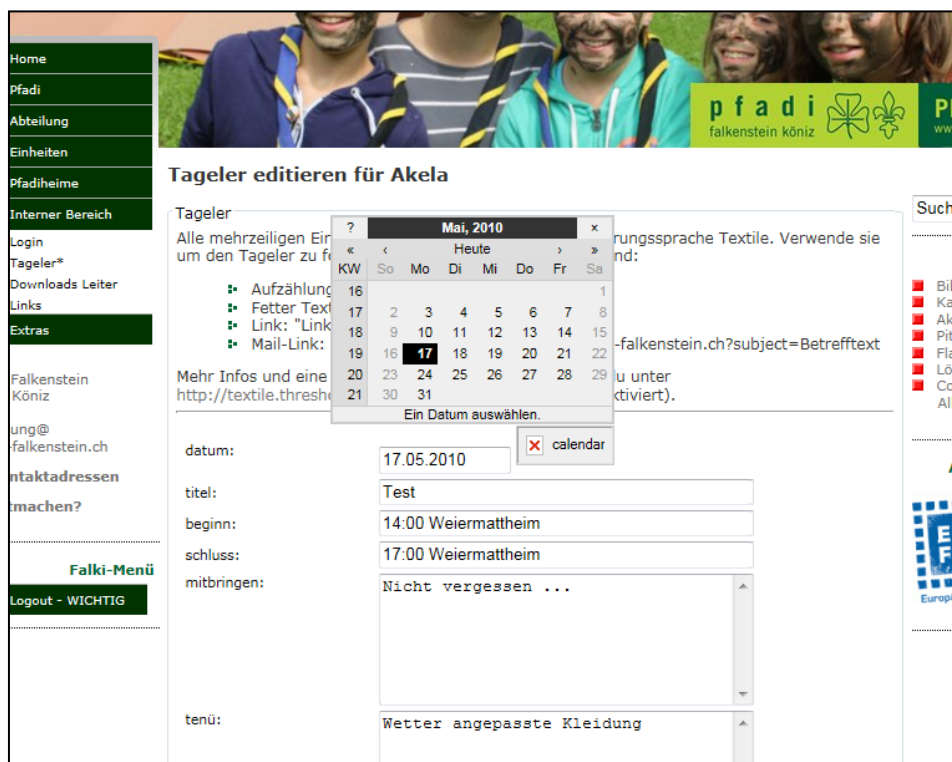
Home
Pfadi
Abteilung
Einheiten
Pfadiheime
Interner Bereich
Login
Tageler*
Downloads Leiter
Links
Extras

Falkenstein Köniz

ung@
-falkenstein.ch
ntaktadressen
tmachen?

Falki-Menü
Logout - WICHTIG

pfadi
falkenstein köniz

Tageler editieren für Akela

Tageler

Alle mehrzeiligen Ein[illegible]rungssprache Textile. Verwende sie um den Tageler zu fo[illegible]nd:

Aufzählung
Fetter Text
Link: "Link
Mail-Link: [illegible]-falkenstein.ch?subject=Betrefftext

Mehr Infos und eine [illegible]u unter http://textile.thresh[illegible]ktiviert).

| ? | Mai, 2010 | | | | | | × |
|---|---|---|---|---|---|---|---|
| « | ‹ | Heute | | | | › | » |
| KW | So | Mo | Di | Mi | Do | Fr | Sa |
| 16 | | | | | | | 1 |
| 17 | 2 | 3 | 4 | 5 | 6 | 7 | 8 |
| 18 | 9 | 10 | 11 | 12 | 13 | 14 | 15 |
| 19 | 16 | 17 | 18 | 19 | 20 | 21 | 22 |
| 20 | 23 | 24 | 25 | 26 | 27 | 28 | 29 |
| 21 | 30 | 31 | | | | | |

Ein Datum auswählen.

calendar

datum: 17.05.2010
titel: Test
beginn: 14:00 Weiermattheim
schluss: 17:00 Weiermattheim
mitbringen: Nicht vergessen ...
tenü: Wetter angepasste Kleidung

Such
Bi
Ka
Ak
Pi
Fl
Lö
Co
Al
Europ